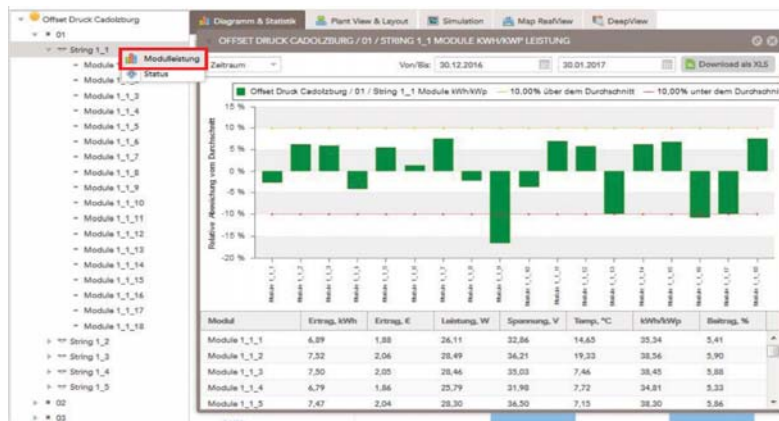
Offset Druck Cadolzburg
01
String 1_1
Modulleistung
Status
Module 1_1_1
Module 1_1_2
Module 1_1_3
Module 1_1_4
Module 1_1_5
Module 1_1_6
Module 1_1_7
Module 1_1_8
Module 1_1_9
Module 1_1_10
Module 1_1_11
Module 1_1_12
Module 1_1_13
Module 1_1_14
Module 1_1_15
Module 1_1_16
Module 1_1_17
Module 1_1_18
String 1_2
String 1_3
String 1_4
String 1_5
02
03

Diagramm & Statistik
Plant View & Layout
Simulation
Map RealView
DeepView

OFFSET DRUCK CADOLZBURG / 01 / STRING 1_1 MODULE KWH/KWP LEISTUNG

Zeitraum
Von/Bis: 30.12.2016
30.01.2017
Download als XLS

Offset Druck Cadolzburg / 01 / String 1_1 Module kWh/kWp — 10,00% über dem Durchschnitt — 10,00% unter dem Durchschni

15 %
10 %
5 %
0 %
-5 %
-10 %
-15 %
-20 %
Relative Abweichung vom Durchschnitt

Module 1_1_1
Module 1_1_2
Module 1_1_3
Module 1_1_4
Module 1_1_5
Module 1_1_6
Module 1_1_7
Module 1_1_8
Module 1_1_9
Module 1_1_10
Module 1_1_11
Module 1_1_12
Module 1_1_13
Module 1_1_14
Module 1_1_15
Module 1_1_16
Module 1_1_17
Module 1_1_18

| Modul | Ertrag, kWh | Ertrag, € | Leistung, W | Spannung, V | Temp, °C | kWh/kWp | Beitrag, % |
|---|---|---|---|---|---|---|---|
| Module 1_1_1 | 6,89 | 1,88 | 26,11 | 32,86 | 14,65 | 35,34 | 5,41 |
| Module 1_1_2 | 7,52 | 2,06 | 28,49 | 36,21 | 19,33 | 38,56 | 5,90 |
| Module 1_1_3 | 7,50 | 2,05 | 28,46 | 35,03 | 7,46 | 38,45 | 5,88 |
| Module 1_1_4 | 6,79 | 1,86 | 25,79 | 31,90 | 7,72 | 34,81 | 5,33 |
| Module 1_1_5 | 7,47 | 2,04 | 28,30 | 36,50 | 7,15 | 38,30 | 5,86 |